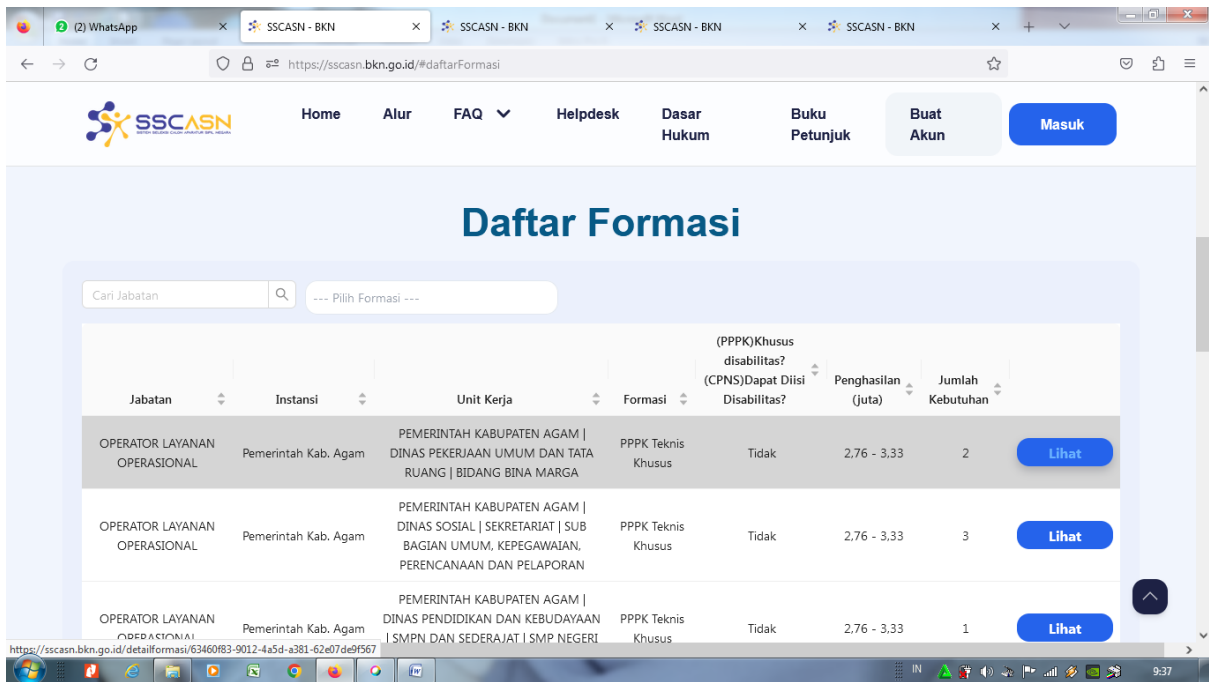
(2) WhatsApp
SSCASN - BKN
SSCASN - BKN
SSCASN - BKN
SSCASN - BKN

https://sscasn.bkn.go.id/#daftarFormasi

SSCASN SISTEM SELEKSI CALON APARATUR SIPIL NEGARA

Home Alur FAQ Helpdesk Dasar Hukum Buku Petunjuk Buat Akun Masuk

Daftar Formasi

Cari Jabatan
--- Pilih Formasi ---

| Jabatan | Instansi | Unit Kerja | Formasi | (PPPK)Khusus disabilitas? (CPNS)Dapat Diisi Disabilitas? | Penghasilan (juta) | Jumlah Kebutuhan | |
|---|---|---|---|---|---|---|---|
| OPERATOR LAYANAN OPERASIONAL | Pemerintah Kab. Agam | PEMERINTAH KABUPATEN AGAM \| DINAS PEKERJAAN UMUM DAN TATA RUANG \| BIDANG BINA MARGA | PPPK Teknis Khusus | Tidak | 2,76 - 3,33 | 2 | Lihat |
| OPERATOR LAYANAN OPERASIONAL | Pemerintah Kab. Agam | PEMERINTAH KABUPATEN AGAM \| DINAS SOSIAL \| SEKRETARIAT \| SUB BAGIAN UMUM, KEPEGAWAIAN, PERENCANAAN DAN PELAPORAN | PPPK Teknis Khusus | Tidak | 2,76 - 3,33 | 3 | Lihat |
| OPERATOR LAYANAN OPERASIONAL | Pemerintah Kab. Agam | PEMERINTAH KABUPATEN AGAM \| DINAS PENDIDIKAN DAN KEBUDAYAAN \| SMPN DAN SEDERAJAT \| SMP NEGERI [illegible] | PPPK Teknis Khusus | Tidak | 2,76 - 3,33 | 1 | Lihat |

https://sscasn.bkn.go.id/detailformasi/63460f83-9012-4a5d-a381-62e07de9f567

IN 9:37